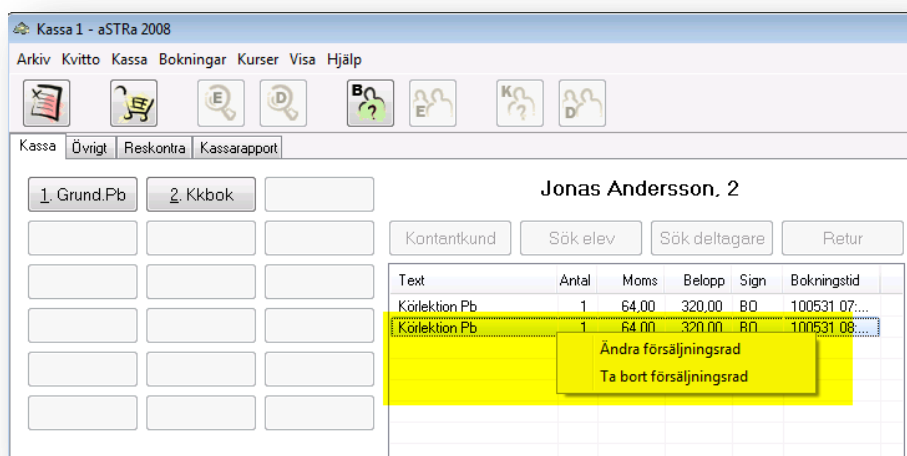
Kassa 1 - aSTRa 2008

Arkiv Kvitto Kassa Bokningar Kurser Visa Hjälp

Kassa Övrigt Reskontra Kassarapport

1. Grund.Pb 2. Kkbok

Jonas Andersson, 2

Kontantkund Sök elev Sök deltagare Retur

| Text | Antal | Moms | Belopp | Sign | Bokningstid |
|---|---|---|---|---|---|
| Körlektion Pb | 1 | 64,00 | 320,00 | BO | 100531 07:... |
| Körlektion Pb | 1 | 64,00 | 320,00 | BO | 100531 08:... |

Ändra försäljningsrad
Ta bort försäljningsrad